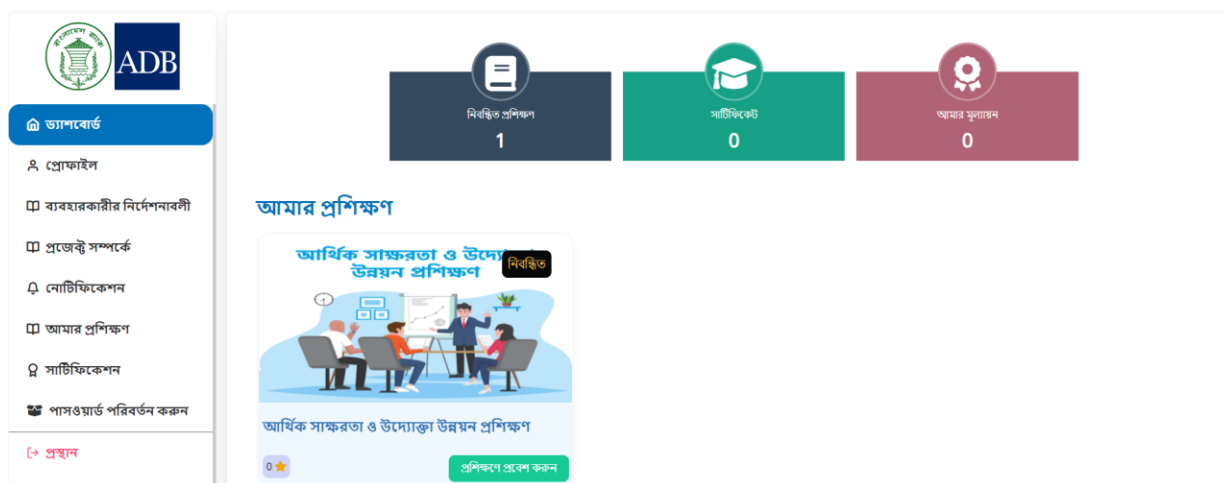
ADB

ড্যাশবোর্ড
প্রোফাইল
ব্যবহারকারীর নির্দেশনাবলী
প্রজেক্ট সম্পর্কে
নোটিফিকেশন
আমার প্রশিক্ষণ
সার্টিফিকেশন
পাসওয়ার্ড পরিবর্তন করুন
প্রস্থান

নিবন্ধিত প্রশিক্ষণ
1

সার্টিফিকেট
0

আমার মূল্যায়ন
0

আমার প্রশিক্ষণ

আর্থিক সাক্ষরতা ও উদ্যো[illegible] উন্নয়ন প্রশিক্ষণ

নিবন্ধিত

আর্থিক সাক্ষরতা ও উদ্যোক্তা উন্নয়ন প্রশিক্ষণ

0

প্রশিক্ষণে প্রবেশ করুন